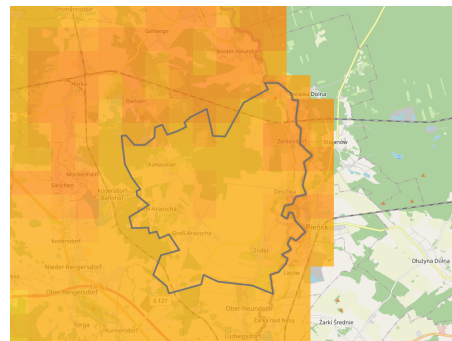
Gerlsdorf
Nieder Neundorf
Horka
Mückenhain
Sänitz
Kodersdorf
Bahnhof
Zentendorf
Deschka
Groß Krauscha
Zodel
Kodersdorf
Nieder Bengersdorf
Ober Bengersdorf
S127
Ober-Neundorf
Torga
Kunnersdorf
Ludwigsdorf
Dolna
Stojanów
Pieńsk
Dłużyna Dolna
Żarki Średnie